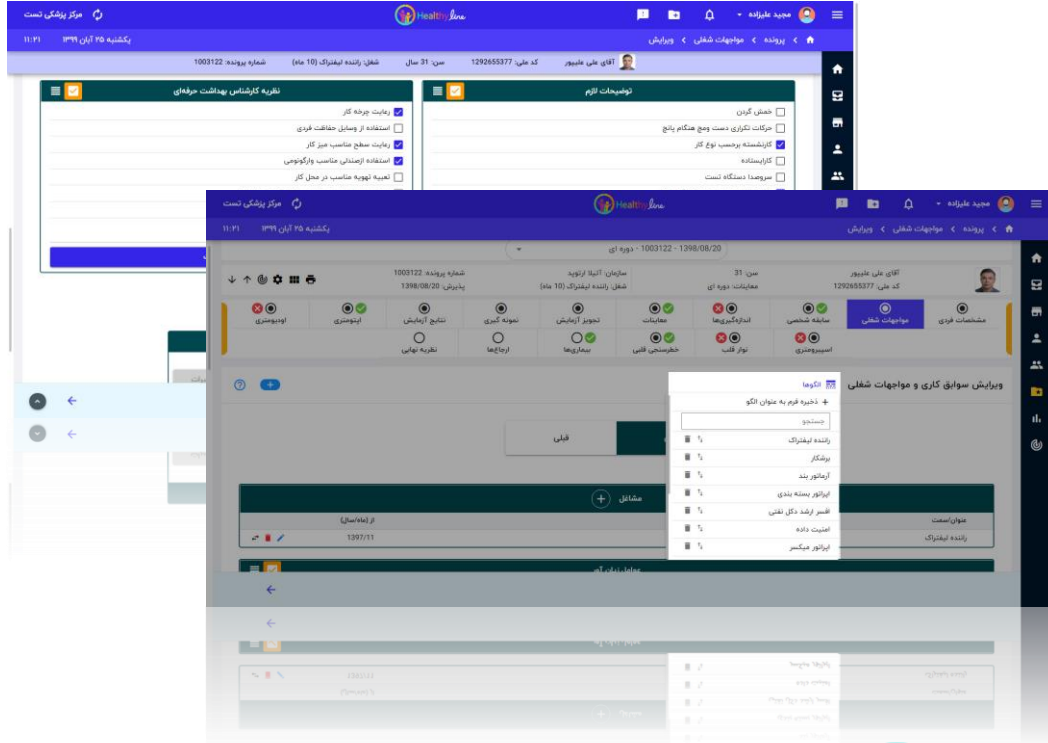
مرکز پزشکی تست
Healthyline
مجید علیزاده
یکشنبه ۲۵ آبان ۱۳۹۹
۱۱:۲۱
پرونده > مواجهات شغلی > ویرایش
آقای علی علیپور کد ملی: 1292655377 سن: 31 سال شغل: راننده لیفتراک (10 ماه) شماره پرونده: 1003122

نظریه کارشناس بهداشت حرفه‌ای
رعایت چرخه کار
استفاده از وسایل حفاظت فردی
رعایت سطح مناسب میز کار
استفاده ازصندلی مناسب وارگونومی
تعبیه تهویه مناسب در محل کار

توضیحات لازم
خمش کردن
حرکات تکراری دست ومچ هنگام پانچ
کارنشسته برحسب نوع کار
کارایستاده
سروصدا دستگاه تست

مرکز پزشکی تست
Healthyline
مجید علیزاده
یکشنبه ۲۵ آبان ۱۳۹۹
۱۱:۲۱
پرونده > مواجهات شغلی > ویرایش
1003122 - 1398/08/20 - دوره ای
آقای علی علیپور
کد ملی: 1292655377
سن: 31
معاینات: دوره ای
سازمان: آتیلا ارتوید
شغل: راننده لیفتراک (10 ماه)
شماره پرونده: 1003122
پذیرش: 1398/08/20
مشخصات فردی
مواجهات شغلی
سابقه شخصی
اندازه‌گیری‌ها
معاینات
تجویز آزمایش
نمونه گیری
نتایج آزمایش
اپتومتری
ادیومتری
اسپیرومتری
نوار قلب
خطرسنجی قلبی
بیماریها
ارجاع‌ها
نظریه نهایی
ویرایش سوابق کاری و مواجهات شغلی
الگوها
ذخیره فرم به عنوان الگو
جستجو
راننده لیفتراک
برشکار
آرماتور بند
اپراتور بسته بندی
افسر ارشد دکل نفتی
امنیت داده
اپراتور میکسر
قبلی
مشاغل
عنوان/سمت
از (ماه/سال)
راننده لیفتراک
1397/11
عوامل زیان آور